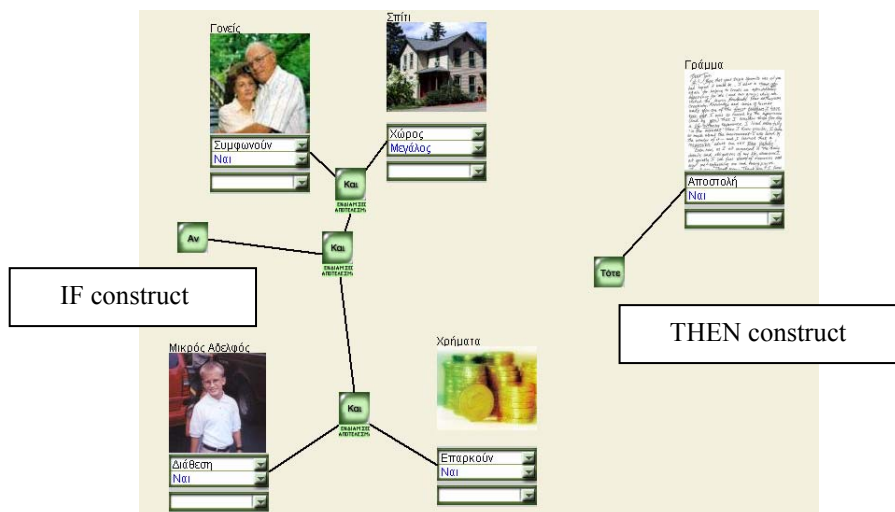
Γονείς

Συμφωνούν
Ναι

Σπίτι

Χώρος
Μεγάλος

Και
ΕΝΔΙΑΜ.ΣΙΣ ΑΠΟΤΕΛΕΣΗ

Αν

Και
ΕΝΔΙΑΜ.ΣΙΣ ΑΠΟΤΕΛΕΣΗ

Γράμμα

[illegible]

Αποστολή
Ναι

Τότε

IF construct

THEN construct

Μικρός Αδελφός

Διάθεση
Ναι

Και
ΕΝΔΙΑΜ.ΣΙΣ ΑΠΟΤΕΛΕΣΗ

Χρήματα

Επαρκούν
Ναι